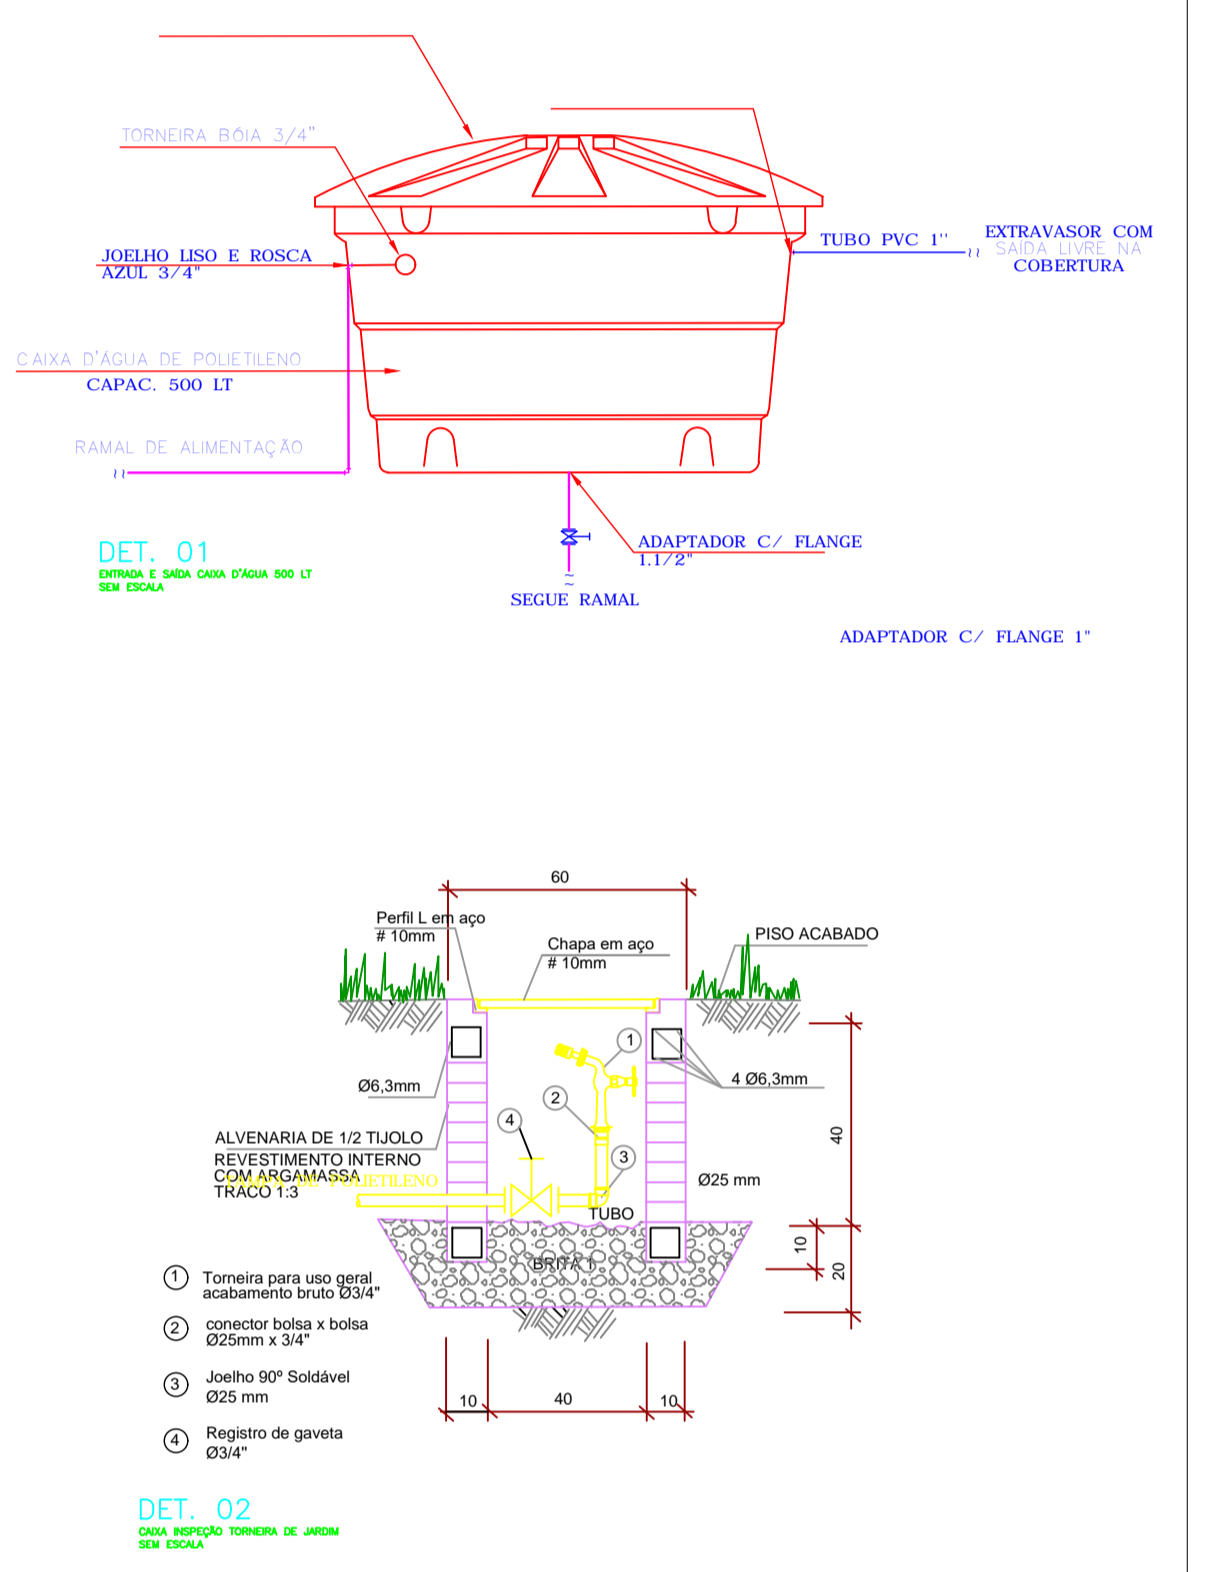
TORNEIRA BÓIA 3/4"

JOELHO LISO E ROSCA AZUL 3/4"

TUBO PVC 1''

EXTRAVASOR COM SAÍDA LIVRE NA COBERTURA

CAIXA D'ÁGUA DE POLIETILENO
CAPAC. 500 LT

RAMAL DE ALIMENTAÇÃO

DET. 01
ENTRADA E SAÍDA CAIXA D'ÁGUA 500 LT
SEM ESCALA

ADAPTADOR C/ FLANGE 1.1/2"

SEGUE RAMAL

ADAPTADOR C/ FLANGE 1"

60

Perfil L em aço
# 10mm

Chapa em aço
# 10mm

PISO ACABADO

1

4 Ø6,3mm

Ø6,3mm

2

4

40

ALVENARIA DE 1/2 TIJOLO
REVESTIMENTO INTERNO COM ARGAMASSA TRAÇO 1:3

3

TUBO

Ø25 mm

10

20

BRITA 1

1 Torneira para uso geral acabamento bruto Ø3/4"

2 conector bolsa x bolsa Ø25mm x 3/4"

3 Joelho 90º Soldável Ø25 mm

4 Registro de gaveta Ø3/4"

10 40 10

DET. 02
CAIXA INSPEÇÃO TORNEIRA DE JARDIM
SEM ESCALA